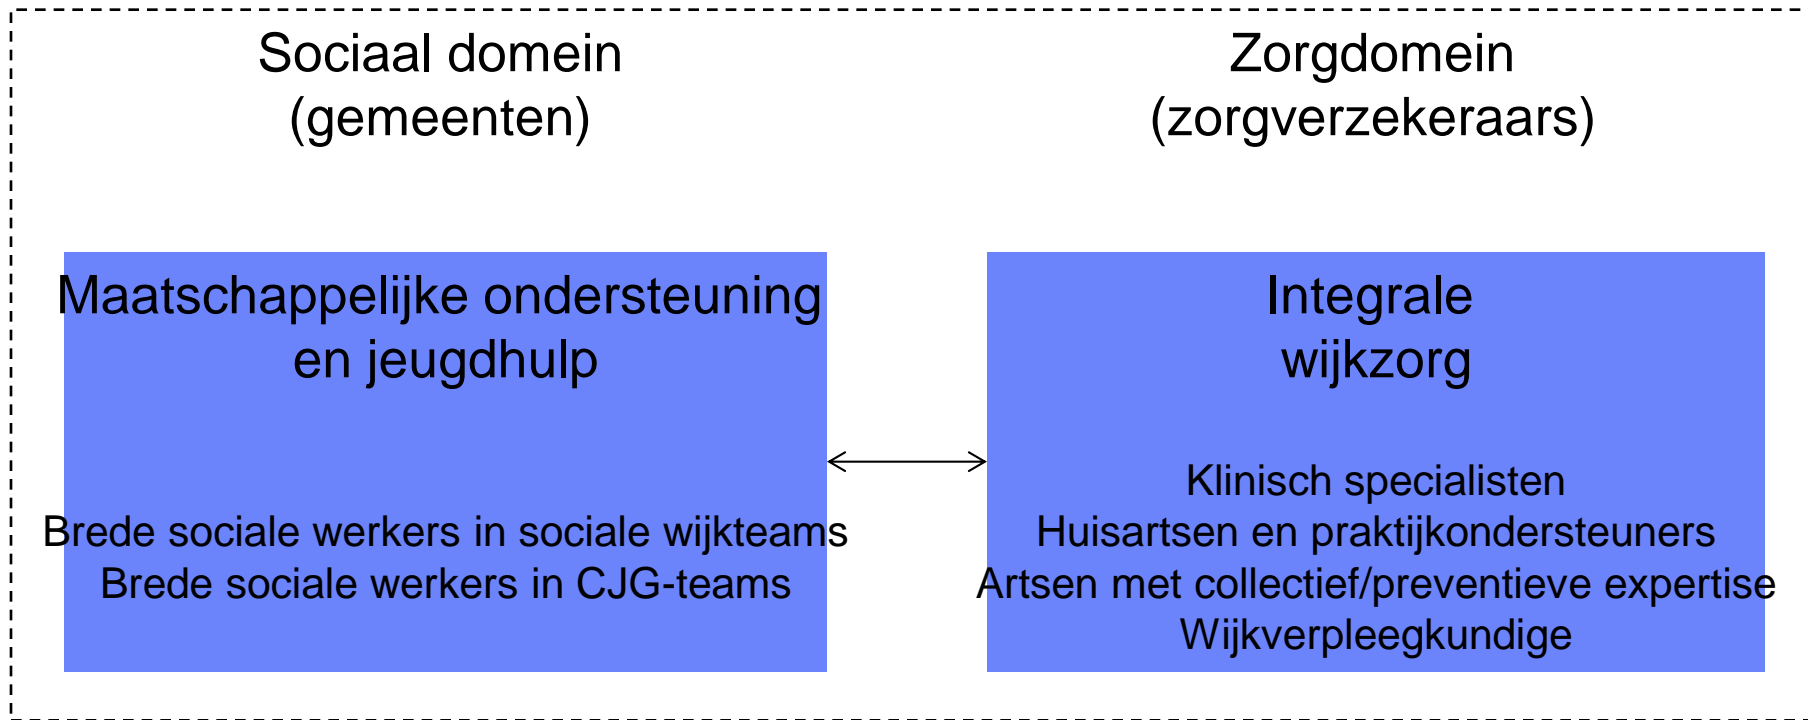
Sociaal domein
(gemeenten)

Zorgdomein
(zorgverzekeraars)

Maatschappelijke ondersteuning en jeugdhulp

Brede sociale werkers in sociale wijkteams
Brede sociale werkers in CJG-teams

Integrale wijkzorg

Klinisch specialisten
Huisartsen en praktijkondersteuners
Artsen met collectief/preventieve expertise
Wijkverpleegkundige